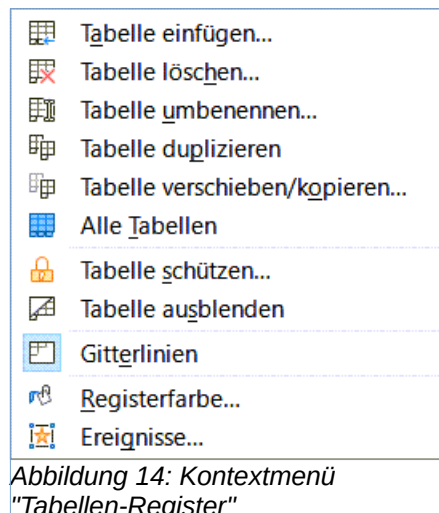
Tabelle einfügen...
Tabelle löschen...
Tabelle umbenennen...
Tabelle duplizieren
Tabelle verschieben/kopieren...
Alle Tabellen
Tabelle schützen...
Tabelle ausblenden
Gitterlinien
Registerfarbe...
Ereignisse...

Abbildung 14: Kontextmenü "Tabellen-Register"